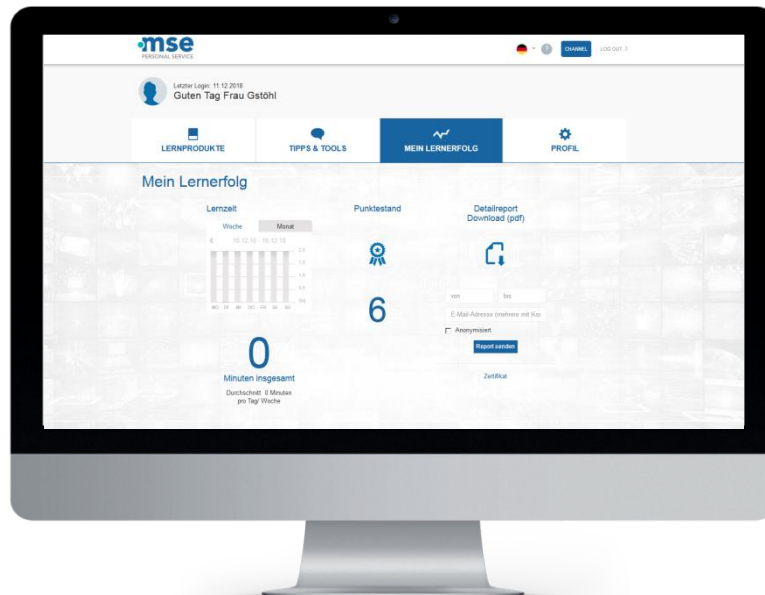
mse
PERSONAL SERVICE

CHANNEL LOG OUT

Letzter Login: 11.12.2018
Guten Tag Frau Gstöhl

LERNPRODUKTE
TIPPS & TOOLS
MEIN LERNERFOLG
PROFIL

Mein Lernerfolg

Lernzeit

Woche Monat

10.12.18 - 16.12.18

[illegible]

Punktestand

6

Detailreport Download (pdf)

von bis

E-Mail-Adresse (mehrere mit Ko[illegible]

Anonymisiert

Report senden

Zertifikat

0

Minuten insgesamt

Durchschnitt: 0 Minuten pro Tag/ Woche